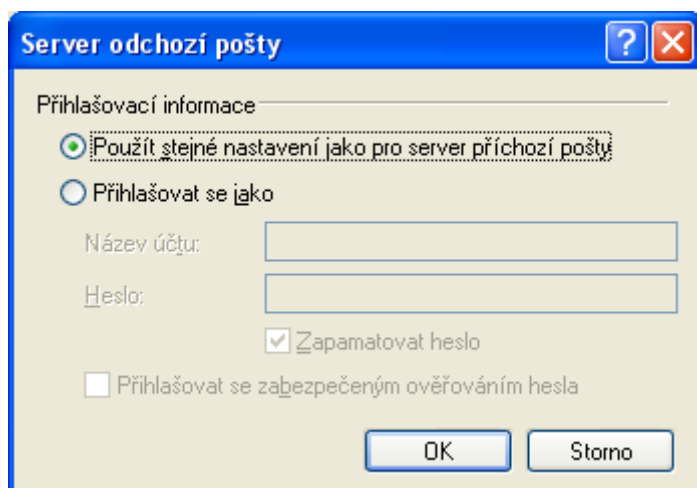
Server odchozí pošty

?

Přihlašovací informace

Použít stejné nastavení jako pro server příchozí pošty

Přihlašovat se jako

Název účtu:

Heslo:

Zapamatovat heslo

Přihlašovat se zabezpečeným ověřováním hesla

OK

Storno